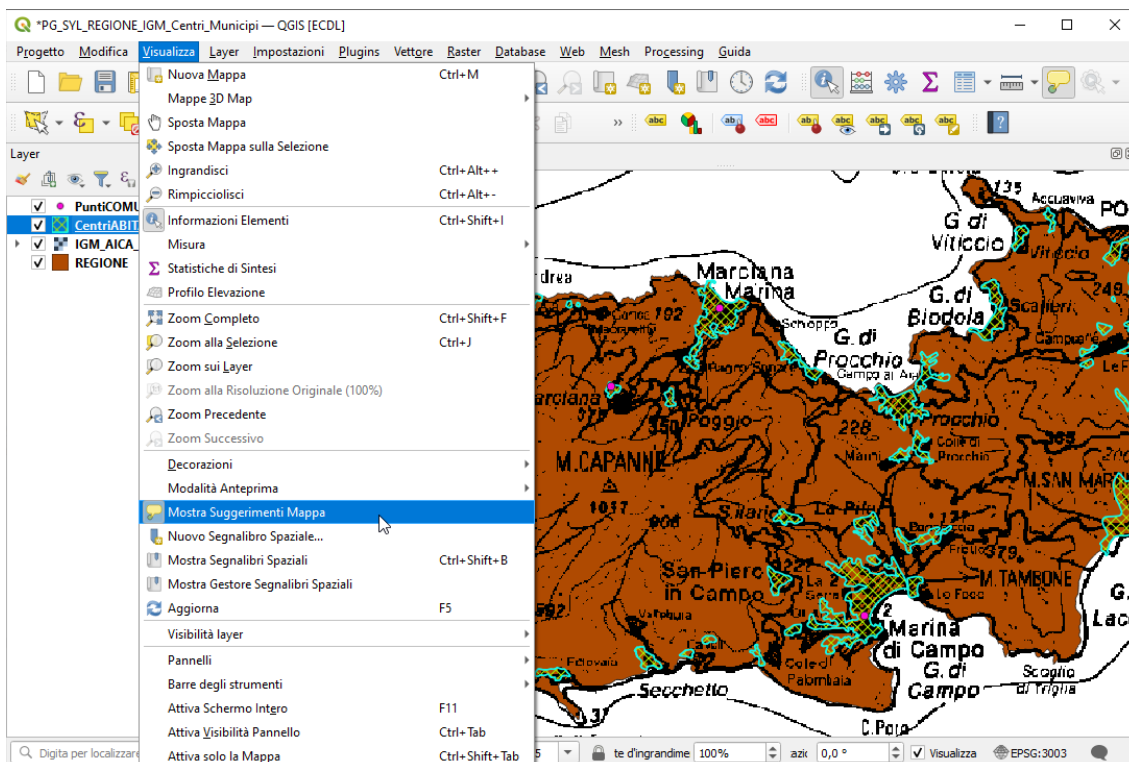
*PG_SYL_REGIONE_IGM_Centri_Municipi — QGIS [ECDL]

Progetto Modifica Visualizza Layer Impostazioni Plugins Vettore Raster Database Web Mesh Processing Guida

Layer

PuntiCOMU
CentriABIT
IGM_AICA_
REGIONE

| | |
|---|---|
| Nuova Mappa | Ctrl+M |
| Mappe 3D Map | |
| Sposta Mappa | |
| Sposta Mappa sulla Selezione | |
| Ingrandisci | Ctrl+Alt++ |
| Rimpicciolisci | Ctrl+Alt+- |
| Informazioni Elementi | Ctrl+Shift+I |
| Misura | |
| Statistiche di Sintesi | |
| Profilo Elevazione | |
| Zoom Completo | Ctrl+Shift+F |
| Zoom alla Selezione | Ctrl+J |
| Zoom sui Layer | |
| Zoom alla Risoluzione Originale (100%) | |
| Zoom Precedente | |
| Zoom Successivo | |
| Decorazioni | |
| Modalità Anteprima | |
| Mostra Suggerimenti Mappa | |
| Nuovo Segnalibro Spaziale... | |
| Mostra Segnalibri Spaziali | Ctrl+Shift+B |
| Mostra Gestore Segnalibri Spaziali | |
| Aggiorna | F5 |
| Visibilità layer | |
| Pannelli | |
| Barre degli strumenti | |
| Attiva Schermo Intero | F11 |
| Attiva Visibilità Pannello | Ctrl+Tab |
| Attiva solo la Mappa | Ctrl+Shift+Tab |

135 Accuaviva PO G. di Viticcio Marciana Marina G. di Biodola Scalieri 249 Schioppa G. di Procchio Campo ai Peri 192 Poggio 350 Procchio Colle di Procchio M. CAPANNE 228 M. SAN MAR 1017 906 La Pila 379 San Piero in Campo M. TAMBONE Marina di Campo G. di Campo Lo Foco 592 Secchetto Scoglio di Triglia C. Poro G. Lac

Digita per localizzare 5 te d'ingrandime 100% azi 0,0 ° Visualizza EPSG:3003